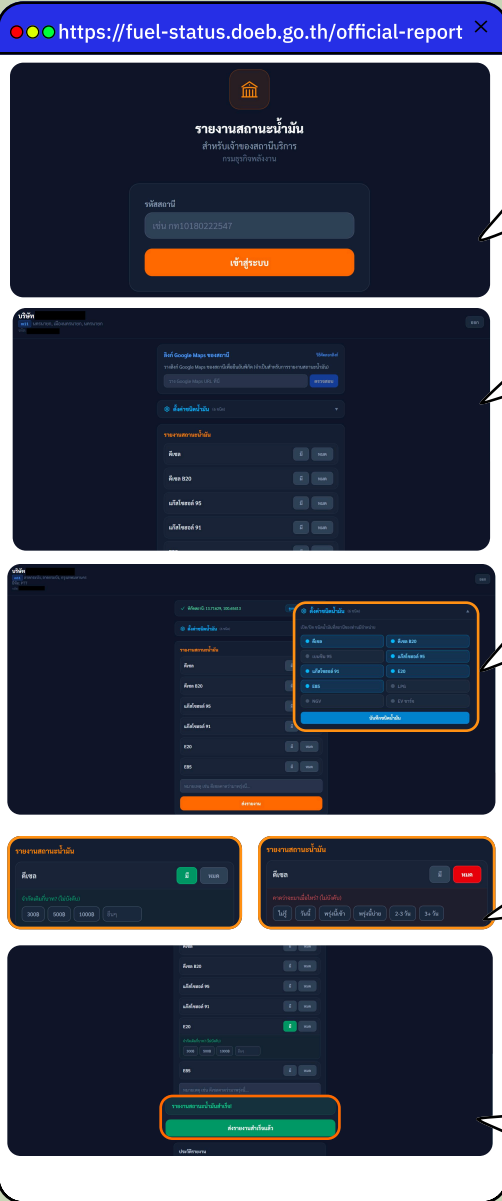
https://fuel-status.doeb.go.th/official-report

รายงานสถานะน้ำมัน
สำหรับเจ้าของสถานีบริการ
กรมธุรกิจพลังงาน

รหัสสถานี
เช่น กท10180222547
เข้าสู่ระบบ

บริษัท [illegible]

ลิงก์ Google Maps ของสถานี
ตั้งค่าชนิดน้ำมัน
รายงานสถานะน้ำมัน
ดีเซล มี หมด
ดีเซล B20 มี หมด
แก๊สโซฮอล์ 95 มี หมด
แก๊สโซฮอล์ 91 มี หมด

ตั้งค่าชนิดน้ำมัน
ดีเซล
ดีเซล B20
เบนซิน 95
แก๊สโซฮอล์ 95
แก๊สโซฮอล์ 91
E20
E85
LPG
NGV
บันทึกชนิดน้ำมัน

รายงานสถานะน้ำมัน
ดีเซล
E20
E85
ส่งรายงาน

รายงานสถานะน้ำมัน
ดีเซล มี หมด
จำกัดลิตรหรือไม่? (ไม่บังคับ)
300฿ 500฿ 1000฿ อื่นๆ

รายงานสถานะน้ำมัน
ดีเซล มี หมด
คาดว่าจะมาเมื่อไหร่? (ไม่บังคับ)
ไม่รู้ วันนี้ พรุ่งนี้เช้า พรุ่งนี้บ่าย 2-3 วัน 3+ วัน

ดีเซล B20 มี หมด
แก๊สโซฮอล์ 95 มี หมด
แก๊สโซฮอล์ 91 มี หมด
E20 มี หมด
300฿ 500฿ 1000฿ อื่นๆ
E85 มี หมด
รายงานสถานะน้ำมันสำเร็จ!
ส่งรายงานสำเร็จแล้ว
ประวัติรายงาน